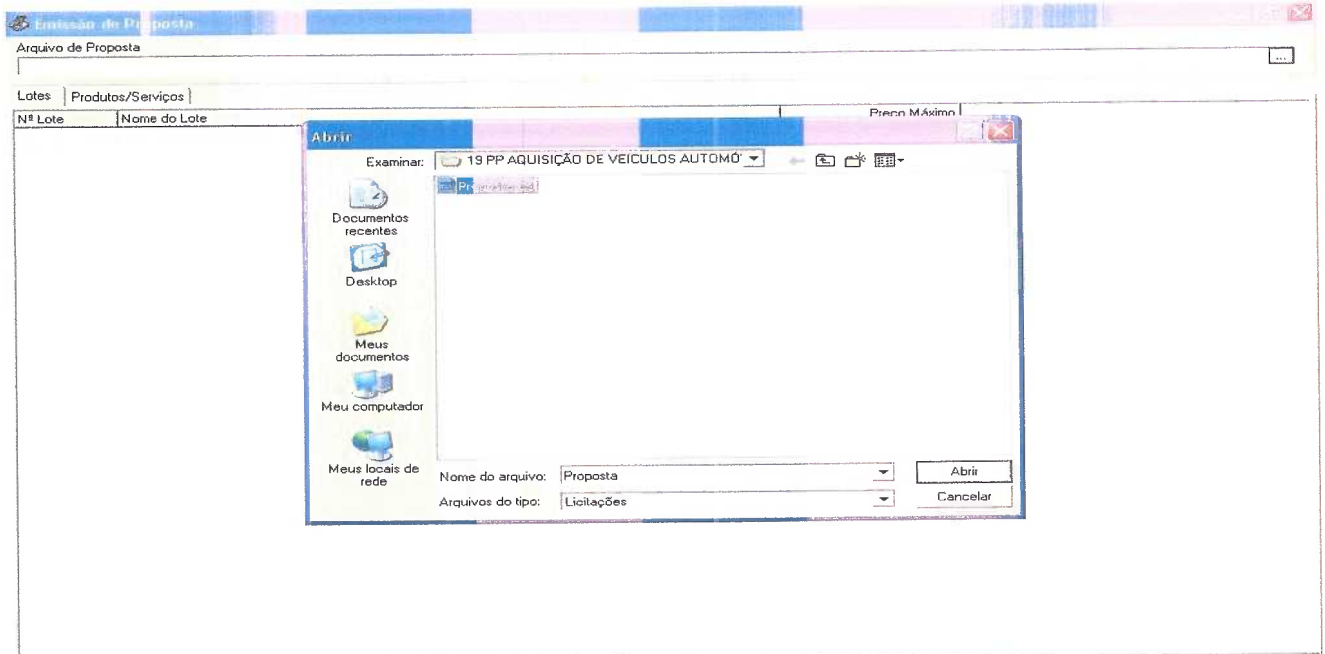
Emissão de Proposta

Arquivo de Proposta

...

Lotes | Produtos/Serviços

| Nº Lote | Nome do Lote | Preço Máximo |
|---|---|---|

Abrir

Examinar: 19 PP AQUISIÇÃO DE VEÍCULOS AUTOMÓ

Pro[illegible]

Documentos recentes

Desktop

Meus documentos

Meu computador

Meus locais de rede

Nome do arquivo: Proposta

Arquivos do tipo: Licitações

Abrir

Cancelar